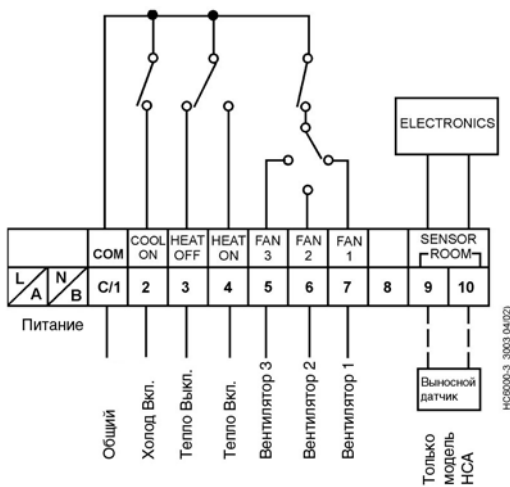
ELECTRONICS

| | COM | COOL ON | HEAT OFF | HEAT ON | FAN 3 | FAN 2 | FAN 1 | | SENSOR ROOM | |
|---|---|---|---|---|---|---|---|---|---|---|
| L/A N/B | C/1 | 2 | 3 | 4 | 5 | 6 | 7 | 8 | 9 | 10 |

Питание

Общий
Холод Вкл.
Тепло Выкл.
Тепло Вкл.
Вентилятор 3
Вентилятор 2
Вентилятор 1

Выносной датчик

Только модель HCA

HC6000-3 3003 04/02)